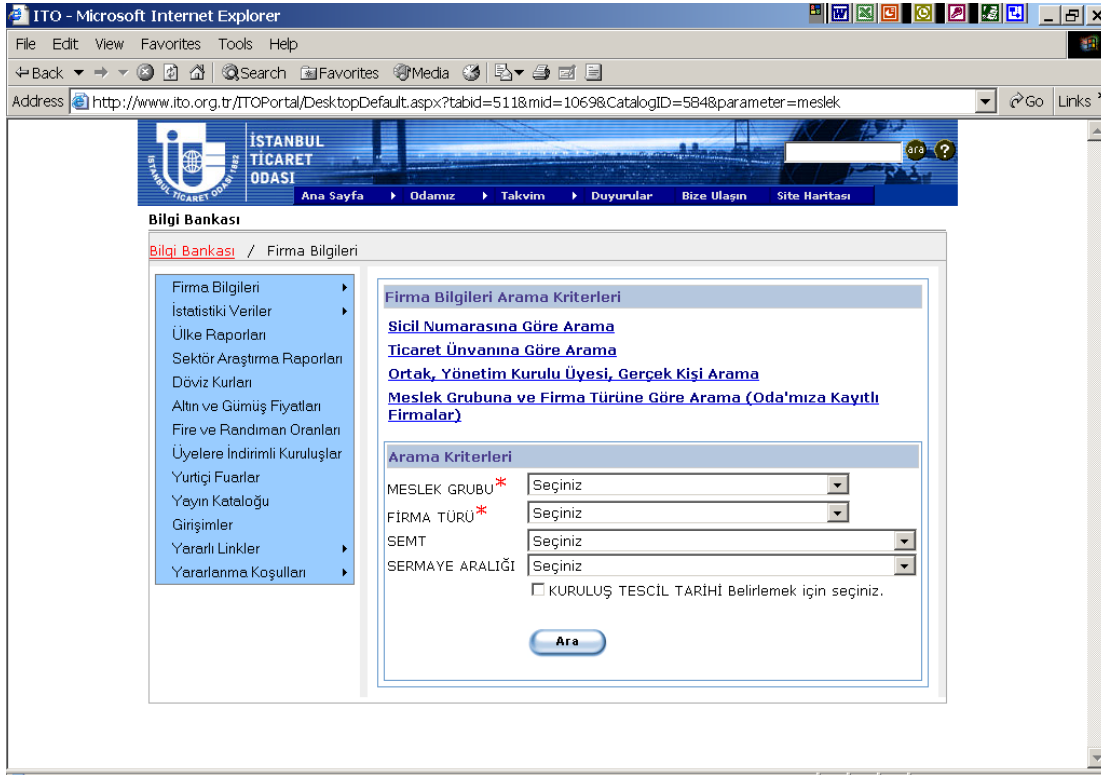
ITO - Microsoft Internet Explorer

File Edit View Favorites Tools Help

Back Search Favorites Media

Address http://www.ito.org.tr/ITOPortal/DesktopDefault.aspx?tabid=511&mid=1069&CatalogID=584&parameter=meslek Go Links

İSTANBUL TİCARET ODASI 1882

ara ?

Ana Sayfa Odamız Takvim Duyurular Bize Ulaşın Site Haritası

Bilgi Bankası

Bilgi Bankası / Firma Bilgileri

Firma Bilgileri
İstatistiki Veriler
Ülke Raporları
Sektör Araştırma Raporları
Döviz Kurları
Altın ve Gümüş Fiyatları
Fire ve Randıman Oranları
Üyelere İndirimli Kuruluşlar
Yurtiçi Fuarlar
Yayın Kataloğu
Girişimler
Yararlı Linkler
Yararlanma Koşulları

Firma Bilgileri Arama Kriterleri

Sicil Numarasına Göre Arama
Ticaret Ünvanına Göre Arama
Ortak, Yönetim Kurulu Üyesi, Gerçek Kişi Arama
Meslek Grubuna ve Firma Türüne Göre Arama (Oda'mıza Kayıtlı Firmalar)

Arama Kriterleri

MESLEK GRUBU* Seçiniz
FİRMA TÜRÜ* Seçiniz
SEMT Seçiniz
SERMAYE ARALIĞI Seçiniz
KURULUŞ TESCİL TARİHİ Belirlemek için seçiniz.

Ara